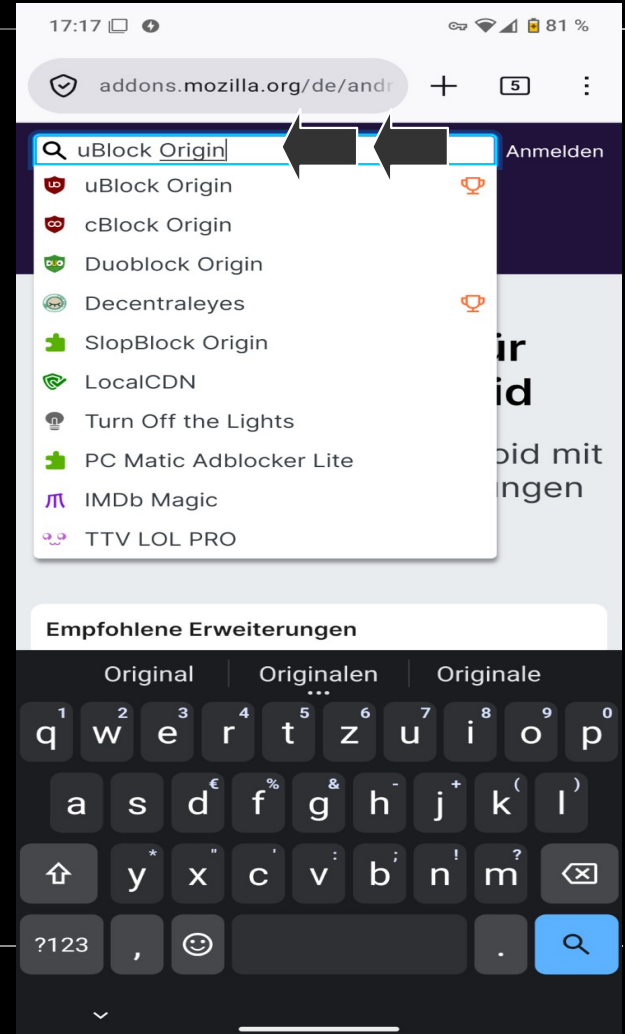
17:17

81 %

addons.mozilla.org/de/andr

5

uBlock Origin

Anmelden

uBlock Origin

cBlock Origin

Duoblock Origin

Decentraleyes

SlopBlock Origin

LocalCDN

Turn Off the Lights

PC Matic Adblocker Lite

IMDb Magic

TTV LOL PRO

ir
id

oid mit
ungen

Empfohlene Erweiterungen

Original | Originalen | Originale

q 1 w 2 e 3 r 4 t 5 z 6 u 7 i 8 o 9 p 0

a s d € f % g & h - j + k ( l )

y * x " c ' v : b ; n ! m ?

?123 , .